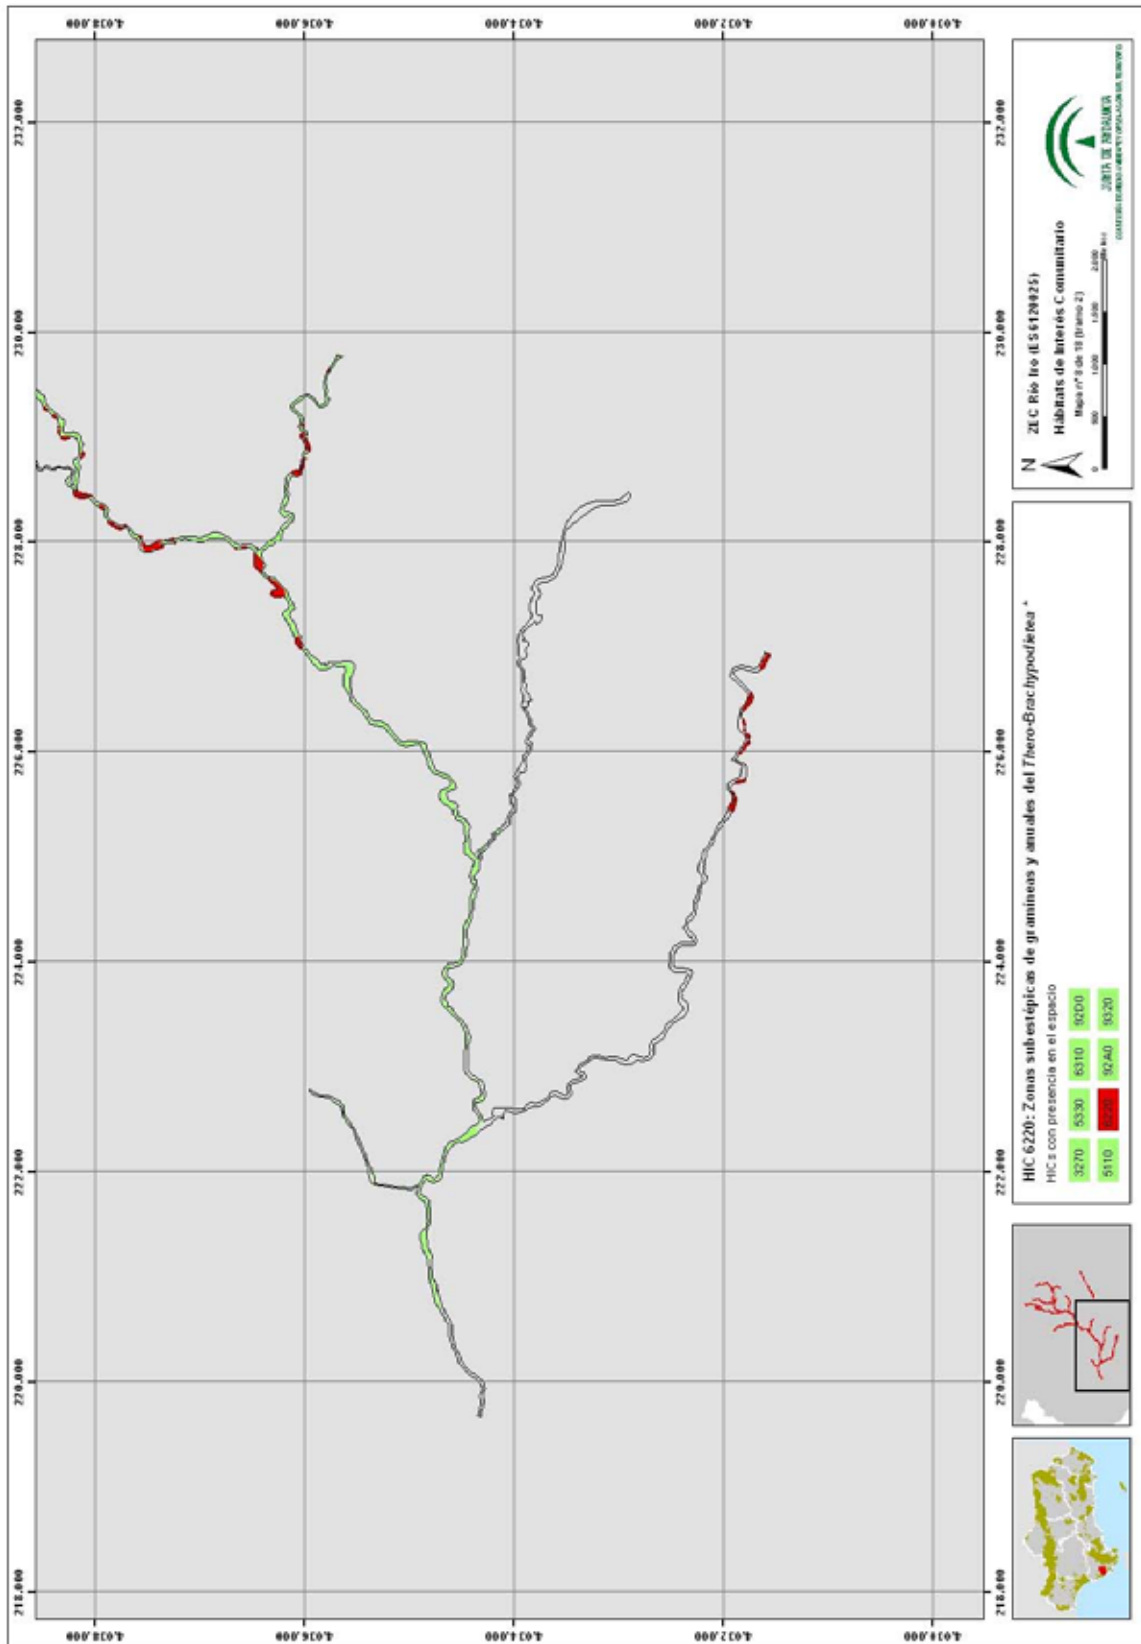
ZEC Río Iro (ES6120025)

Hábitats de Interés Comunitario

Mapa nº 8 de 18 (tramo 2)

N

0 500 1.000 1.500 2.000 Metros

JUNTA DE ANDALUCIA

CONSEJERÍA DE MEDIO AMBIENTE Y ORDENACIÓN DEL TERRITORIO

HIC 6220: Zonas subestépicas de gramíneas y anuales del *Thero-Brachypodietea* *

HICs con presencia en el espacio

| 3270 | 5330 | 6310 | 92D0 |
|---|---|---|---|
| 5110 | 6220 | 92A0 | 9320 |

218,000

220,000

222,000

224,000

226,000

228,000

230,000

232,000

4.030,000

4.032,000

4.034,000

4.036,000

4.038,000